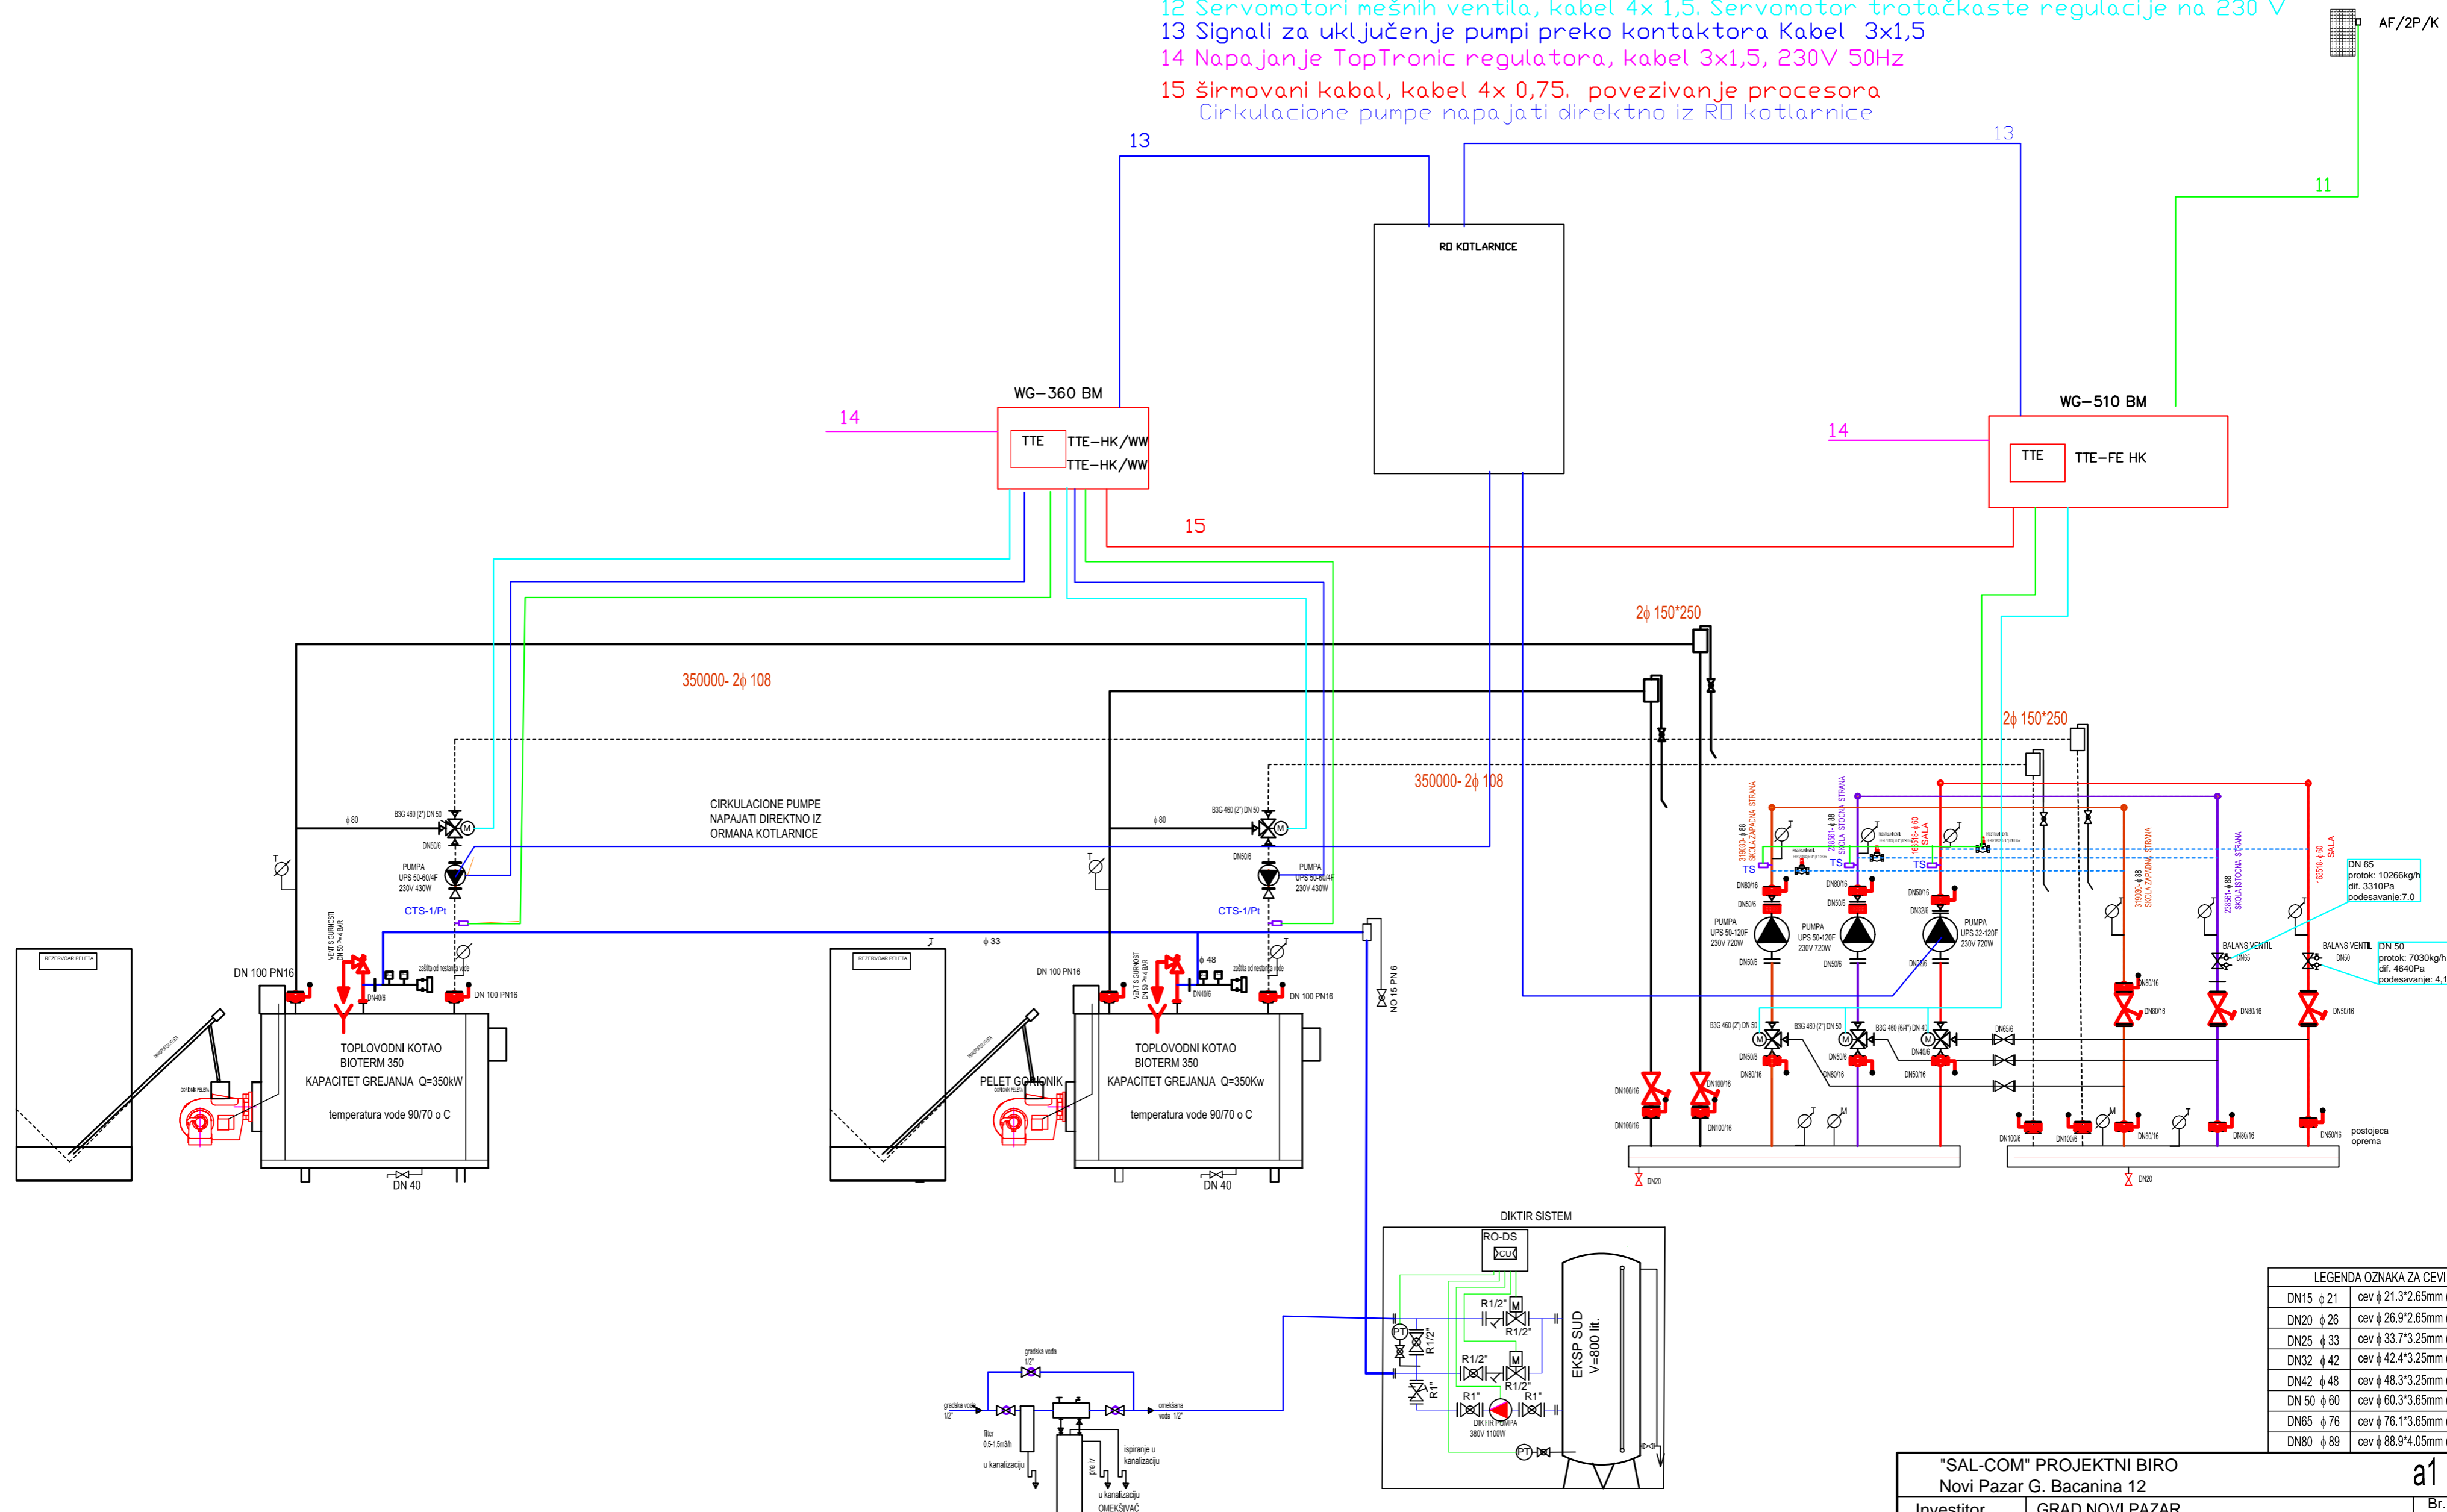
12 Servomotori mešnih ventila, kabel 4x 1,5. Servomotor trotačkaste regulacije na 230 V
13 Signali za uključenje pumpi preko kontaktora Kabel 3x1,5
14 Napajanje TopTronic regulatora, kabel 3x1,5, 230V 50Hz
15 širmovani kabal, kabel 4x 0,75. povezivanje procesora
Cirkulacione pumpe napajati direktno iz RO kotlarnice

AF/2P/K

13
13
11

RO KOTLARNICE

WG-360 BM
14
TTE TTE-HK/WW
TTE-HK/WW
15

WG-510 BM
14
TTE TTE-FE HK

2ϕ 150*250
350000- 2ϕ 108
2ϕ 150*250
350000- 2ϕ 108

CIRKULACIONE PUMPE
NAPAJATI DIREKTNO IZ
ORMANA KOTLARNICE

ϕ 80
B3G 460 (2") DN 50
DN50/6
PUMPA
UPS 50-60/4F
230V 430W
CTS-1/Pt

ϕ 80
B3G 460 (2") DN 50
DN50/6
PUMPA
UPS 50-60/4F
230V 430W
CTS-1/Pt

ϕ 33
ϕ 48

REZERVOAR PELETA
DN 100 PN16
VENT SIGURNOSTI DN 50 P= 4 BAR
DN40/6
zaštita od nestanka vode
DN 100 PN16
TOPLOVODNI KOTAO
BIOTERM 350
KAPACITET GREJANJA Q=350kW
temperatura vode 90/70 o C
DN 40

REZERVOAR PELETA
PELET GORIONIK
DN 100 PN16
VENT SIGURNOSTI DN 50 P= 4 BAR
DN40/6
zaštita od nestanka vode
DN 100 PN16
TOPLOVODNI KOTAO
BIOTERM 350
KAPACITET GREJANJA Q=350Kw
temperatura vode 90/70 o C
DN 40

NO 15 PN 6

319030- ϕ 88 ŠKOLA ZAPADNA STRANA
235651- ϕ 88 ŠKOLA ISTOČNA STRANA
165318- ϕ 60 SALA
TS
TS
TS
DN80/16
DN50/6
PUMPA
UPS 50-120F
230V 720W
DN50/6
DN80/16
DN50/6
PUMPA
UPS 50-120F
230V 720W
DN50/6
DN50/16
DN32/6
PUMPA
UPS 32-120F
230V 720W
DN32/6
B3G 460 (2") DN 50
B3G 460 (2") DN 50
B3G 460 (6/4") DN 40
DN50/6
DN80/16
DN50/6
DN80/16
DN40/6
DN50/16
DN65/6
DN100/16
DN100/16
DN100/16
DN100/16
DN20

319030- ϕ 88 ŠKOLA ZAPADNA STRANA
235651- ϕ 88 ŠKOLA ISTOČNA STRANA
165318- ϕ 60 SALA
DN 65
protok: 10266kg/h
dif. 3310Pa
podesavanje:7.0
BALANS VENTIL
DN65
BALANS VENTIL
DN50
DN 50
protok: 7030kg/h
dif. 4640Pa
podesavanje: 4,1
DN80/16
DN80/16
DN80/16
DN50/16
DN100/6
DN100/6
DN80/16
DN80/16
DN50/16
postojeca oprema
DN20

DIKTIR SISTEM
RO-DS
CU
R1/2"
R1/2"
R1/2"
R1/2"
R1/2"
R1"
R1"
R1"
PT
DIKTIR PUMPA
380V 1100W
PT
EKSP SUD
V=800 lit.

gradska voda 1/2"
gradska voda 1/2"
filter 0,5-1,5m3/h
u kanalizaciju
preliv
u kanalizaciju
ispiranje u kanalizaciju
omekšana voda 1/2"
OMEKŠIVAČ

LEGENDA OZNAKA ZA CEVI
| DN15 ϕ 21 | cev ϕ 21.3*2.65mm |
| DN20 ϕ 26 | cev ϕ 26.9*2.65mm |
| DN25 ϕ 33 | cev ϕ 33.7*3.25mm |
| DN32 ϕ 42 | cev ϕ 42.4*3.25mm |
| DN42 ϕ 48 | cev ϕ 48.3*3.25mm |
| DN 50 ϕ 60 | cev ϕ 60.3*3.65mm |
| DN65 ϕ 76 | cev ϕ 76.1*3.65mm |
| DN80 ϕ 89 | cev ϕ 88.9*4.05mm |

"SAL-COM" PROJEKTNI BIRO
Novi Pazar G. Bacanina 12
a1
Investitor
GRAD NOVI PAZAR
Br.